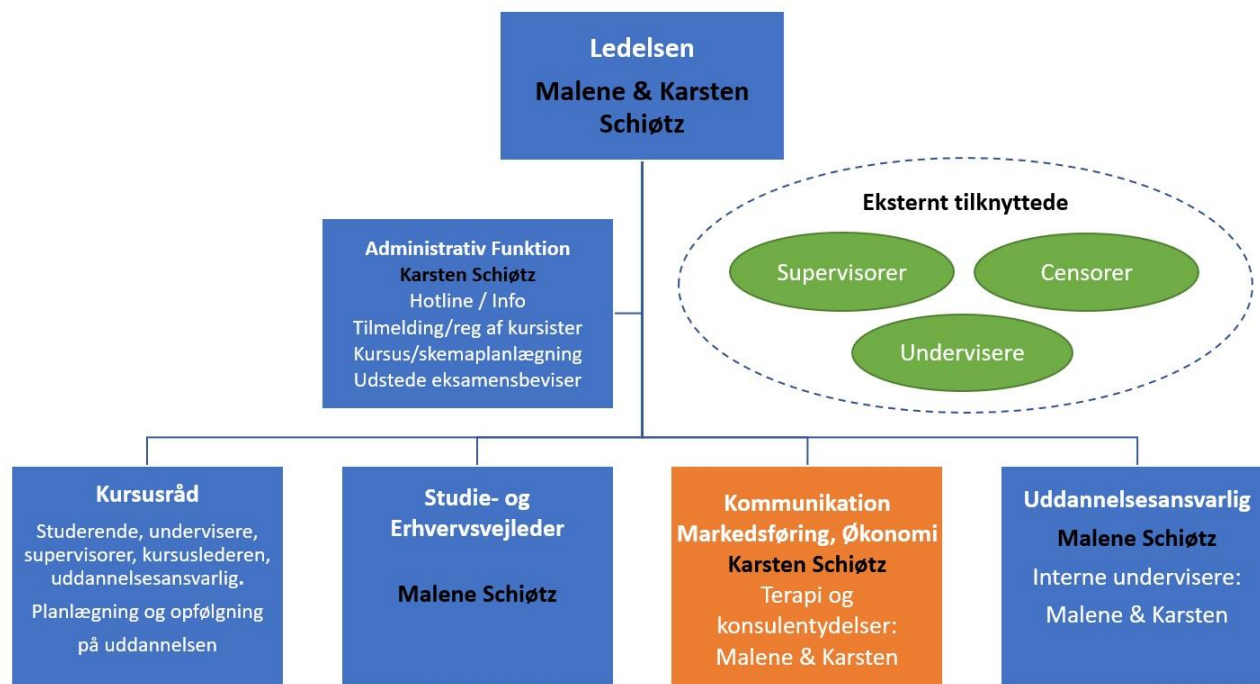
Ledelsen

Malene & Karsten Schiøtz

Administrativ Funktion
Karsten Schiøtz
Hotline / Info
Tilmelding/reg af kursister
Kursus/skemaplanlægning
Udstede eksamensbeviser

Eksternt tilknyttede

Supervisorer

Censorer

Undervisere

Kursusråd
Studerende, undervisere, supervisorer, kursuslederen, uddannelsesansvarlig.
Planlægning og opfølgning på uddannelsen

Studie- og Erhvervsvejleder

Malene Schiøtz

Kommunikation
Markedsføring, Økonomi
Karsten Schiøtz
Terapi og konsulentydelser:
Malene & Karsten

Uddannelsesansvarlig
Malene Schiøtz
Interne undervisere:
Malene & Karsten